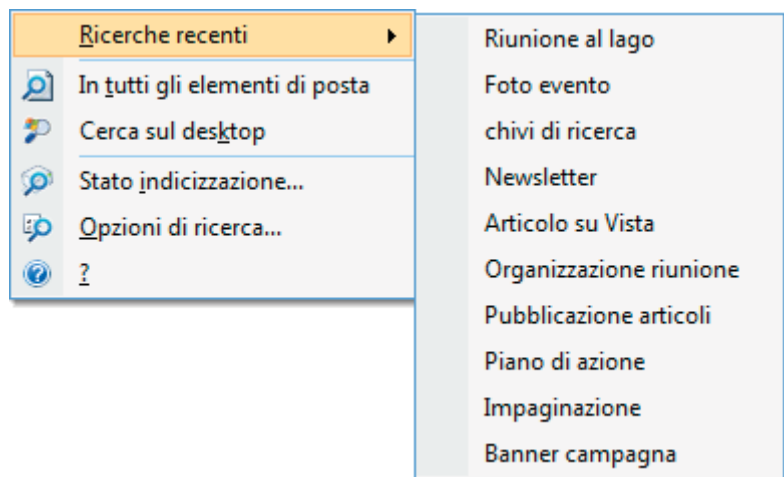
Ricerche recenti
In tutti gli elementi di posta
Cerca sul desktop
Stato indicizzazione...
Opzioni di ricerca...
?

Riunione al lago
Foto evento
chivi di ricerca
Newsletter
Articolo su Vista
Organizzazione riunione
Pubblicazione articoli
Piano di azione
Impaginazione
Banner campagna